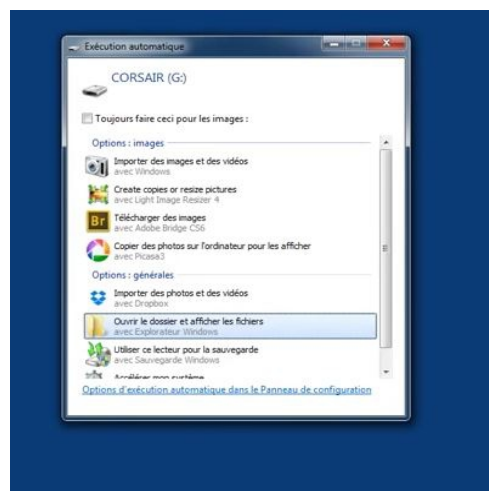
Exécution automatique

CORSAIR (G:)

Toujours faire ceci pour les images :

Options : images

Importer des images et des vidéos
avec Windows

Create copies or resize pictures
avec Light Image Resizer 4

Br Télécharger des images
avec Adobe Bridge CS6

Copier des photos sur l'ordinateur pour les afficher
avec Picasa3

Options : générales

Importer des photos et des vidéos
avec Dropbox

Ouvrir le dossier et afficher les fichiers
avec Explorateur Windows

Utiliser ce lecteur pour la sauvegarde
avec Sauvegarde Windows

Accélérer mon système

Options d'exécution automatique dans le Panneau de configuration